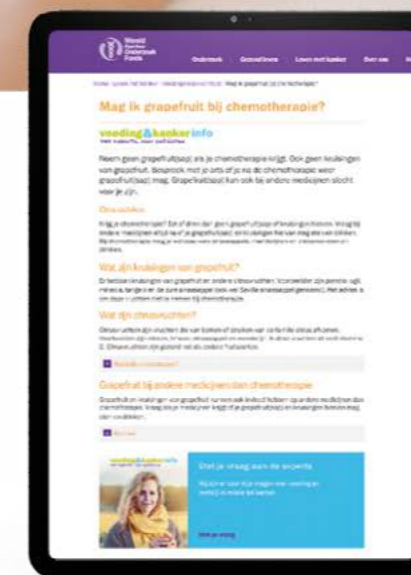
Wereld Kanker Onderzoek Fonds

Onderzoek

Gezond leven

Leven met kanker

Over ons

Home › Leven met kanker › Voedingsinfo › Mag ik grapefruit bij chemotherapie?

Mag ik grapefruit bij chemotherapie?

voeding&kankerinfo

Neem geen grapefruit(sap) als je chemotherapie krijgt. Ook geen kruisingen van grapefruit. Bespreek met je arts of je na de chemotherapie weer grapefruit(sap) mag. Grapefruit(sap) kan ook bij andere medicijnen slecht voor je zijn.

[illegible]

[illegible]

Wat zijn kruisingen van grapefruit?

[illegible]

Wat zijn citrusvruchten?

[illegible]

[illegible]

Grapefruit bij andere medicijnen dan chemotherapie

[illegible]

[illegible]

voeding&kankerinfo

Stel je vraag aan de experts

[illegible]

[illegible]